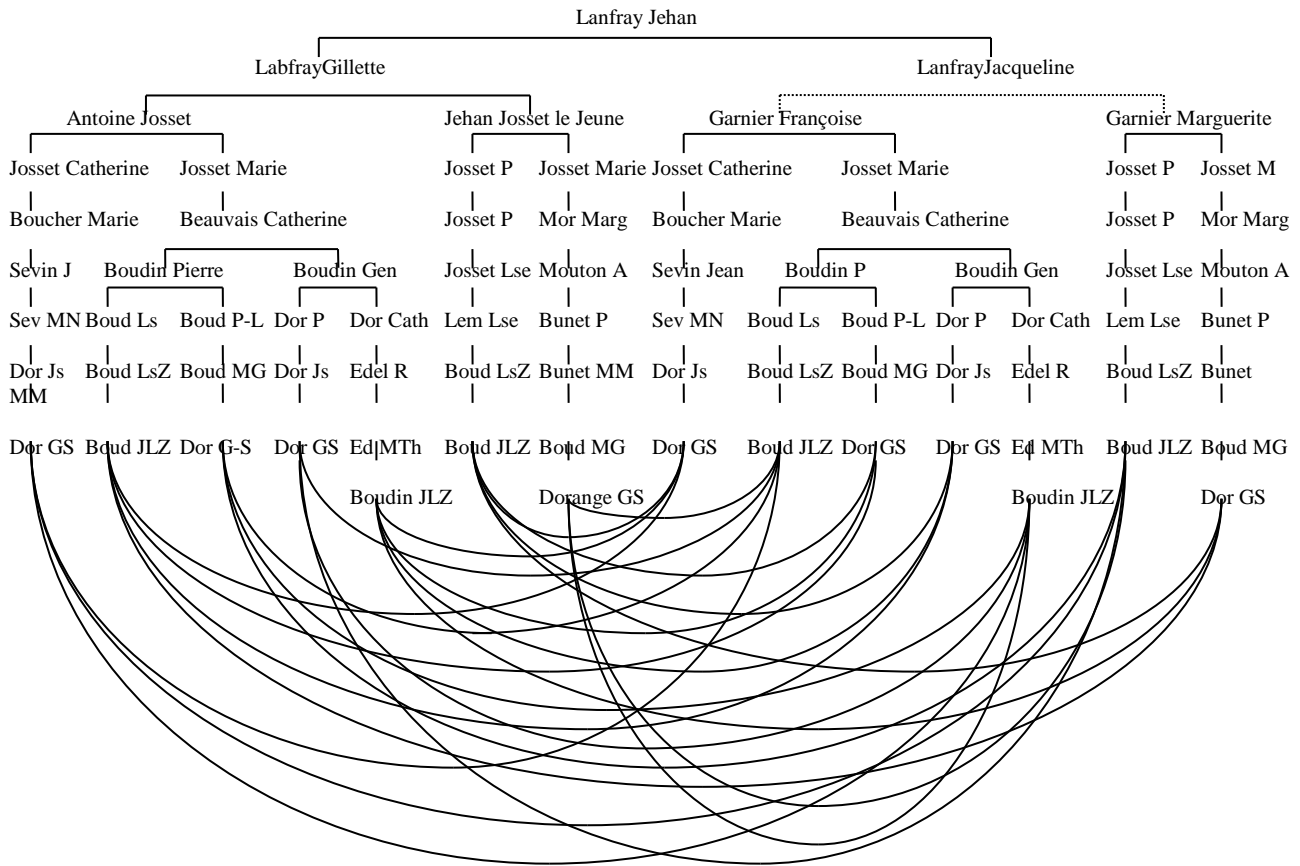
Lanfray Jehan

LabfrayGillette

LanfrayJacqueline

Antoine Josset

Jehan Josset le Jeune

Garnier Françoise

Garnier Marguerite

Josset Catherine Josset Marie Josset P Josset Marie Josset Catherine Josset Marie Josset P Josset M

Boucher Marie Beauvais Catherine Josset P Mor Marg Boucher Marie Beauvais Catherine Josset P Mor Marg

Sevin J Boudin Pierre Boudin Gen Josset Lse Mouton A Sevin Jean Boudin P Boudin Gen Josset Lse Mouton A

Sev MN Boud Ls Boud P-L Dor P Dor Cath Lem Lse Bunet P Sev MN Boud Ls Boud P-L Dor P Dor Cath Lem Lse Bunet P

Dor Js MM Boud LsZ Boud MG Dor Js Edel R Boud LsZ Bunet MM Dor Js Boud LsZ Boud MG Dor Js Edel R Boud LsZ Bunet

Dor GS Boud JLZ Dor G-S Dor GS Ed MTh Boud JLZ Boud MG Dor GS Boud JLZ Dor GS Dor GS Ed MTh Boud JLZ Boud MG

Boudin JLZ Dorange GS Boudin JLZ Dor GS